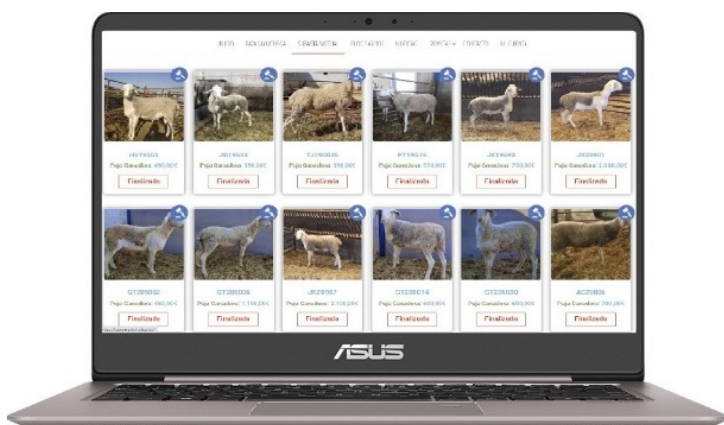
INICIO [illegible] SUBASTA ONLINE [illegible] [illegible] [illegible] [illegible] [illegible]

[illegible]
Pujo Ganadora: 450,00€
Finalizada

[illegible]
Pujo Ganadora: 350,00€
Finalizada

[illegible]
Pujo Ganadora: 350,00€
Finalizada

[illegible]
Pujo Ganadora: 375,00€
Finalizada

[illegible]
Pujo Ganadora: 750,00€
Finalizada

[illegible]
Pujo Ganadora: 2.000,00€
Finalizada

GT200030
Pujo Ganadora: 400,00€
Finalizada

GT200006
Pujo Ganadora: 1.150,00€
Finalizada

JK20007
Pujo Ganadora: 2.150,00€
Finalizada

GT200014
Pujo Ganadora: 400,00€
Finalizada

GT200030
Pujo Ganadora: 400,00€
Finalizada

AC20036
Pujo Ganadora: 700,00€
Finalizada

ASUS